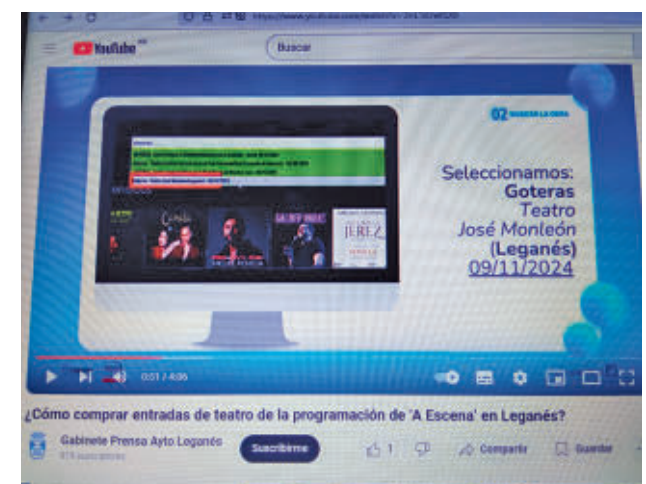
YouTube

Buscar

02 BUSCA LA OBRA

Seleccionamos:
Goteras
Teatro
José Monleón
(Leganés)
09/11/2024

JEREZ

0:51 / 4:06

¿Cómo comprar entradas de teatro de la programación de 'A Escena' en Leganés?

Gabinete Prensa Ayto Leganés
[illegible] suscriptores

Suscribirme

1

Compartir

Guardar